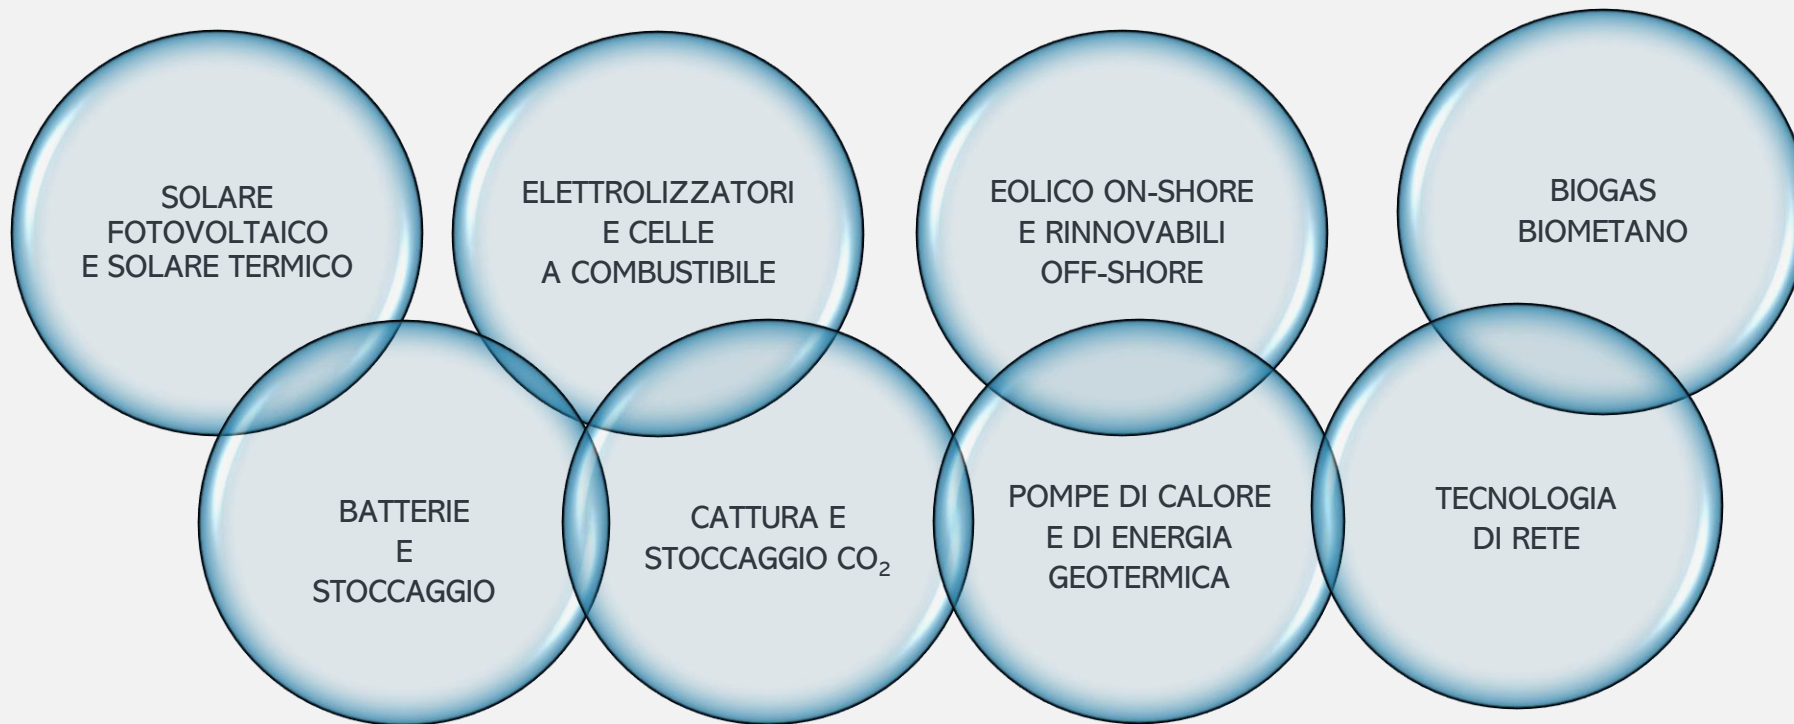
SOLARE FOTOVOLTAICO E SOLARE TERMICO

ELETTROLIZZATORI E CELLE A COMBUSTIBILE

EOLICO ON-SHORE E RINNOVABILI OFF-SHORE

BIOGAS BIOMETANO

BATTERIE E STOCCAGGIO

CATTURA E STOCCAGGIO $CO_2$

POMPE DI CALORE E DI ENERGIA GEOTERMICA

TECNOLOGIA DI RETE